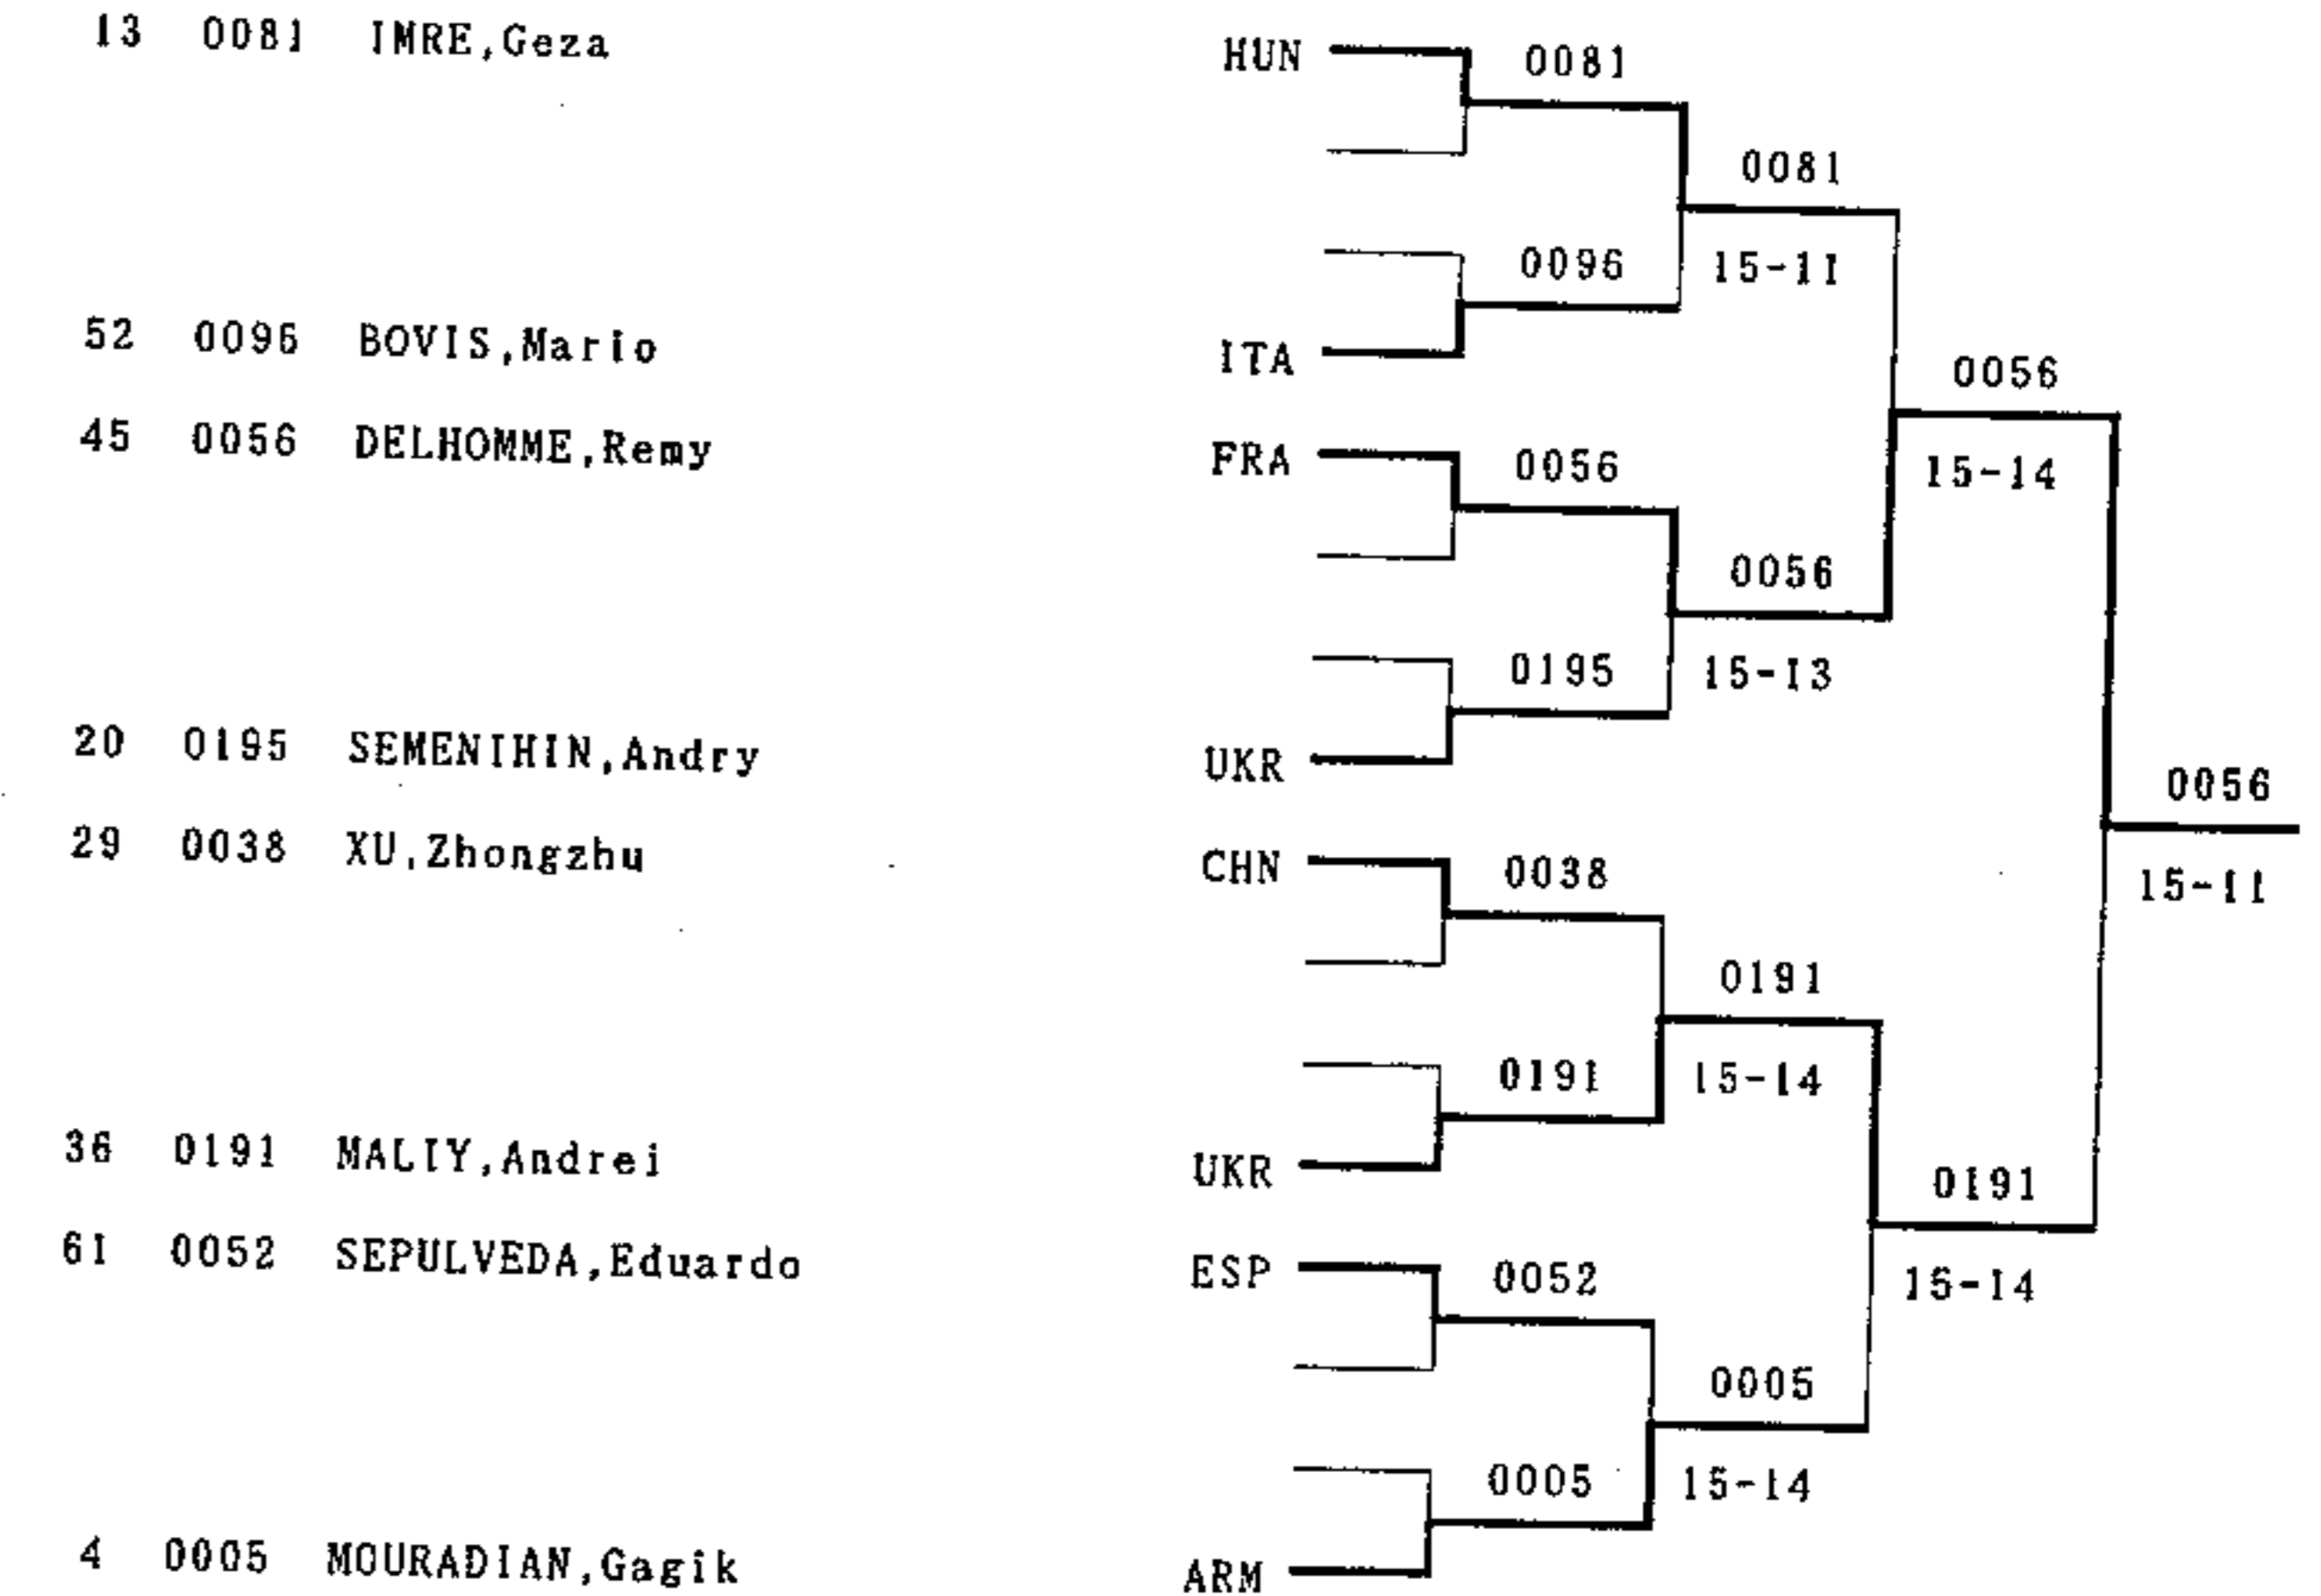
13 0081 IMRE,Geza

52 0096 BOVIS,Mario

45 0056 DELHOMME,Remy

20 0195 SEMENIHIN,Andry

29 0038 XU,Zhongzhu

36 0191 MALIY,Andrei

61 0052 SEPULVEDA,Eduardo

4 0005 MOURADIAN,Gagik

HUN
0081
0081
0096
15-11
ITA
0056
FRA
0056
15-14
0056
0195
15-13
UKR
0056
CHN
0038
15-11
0191
0191
15-14
UKR
0191
ESP
0052
15-14
0005
0005
15-14
ARM